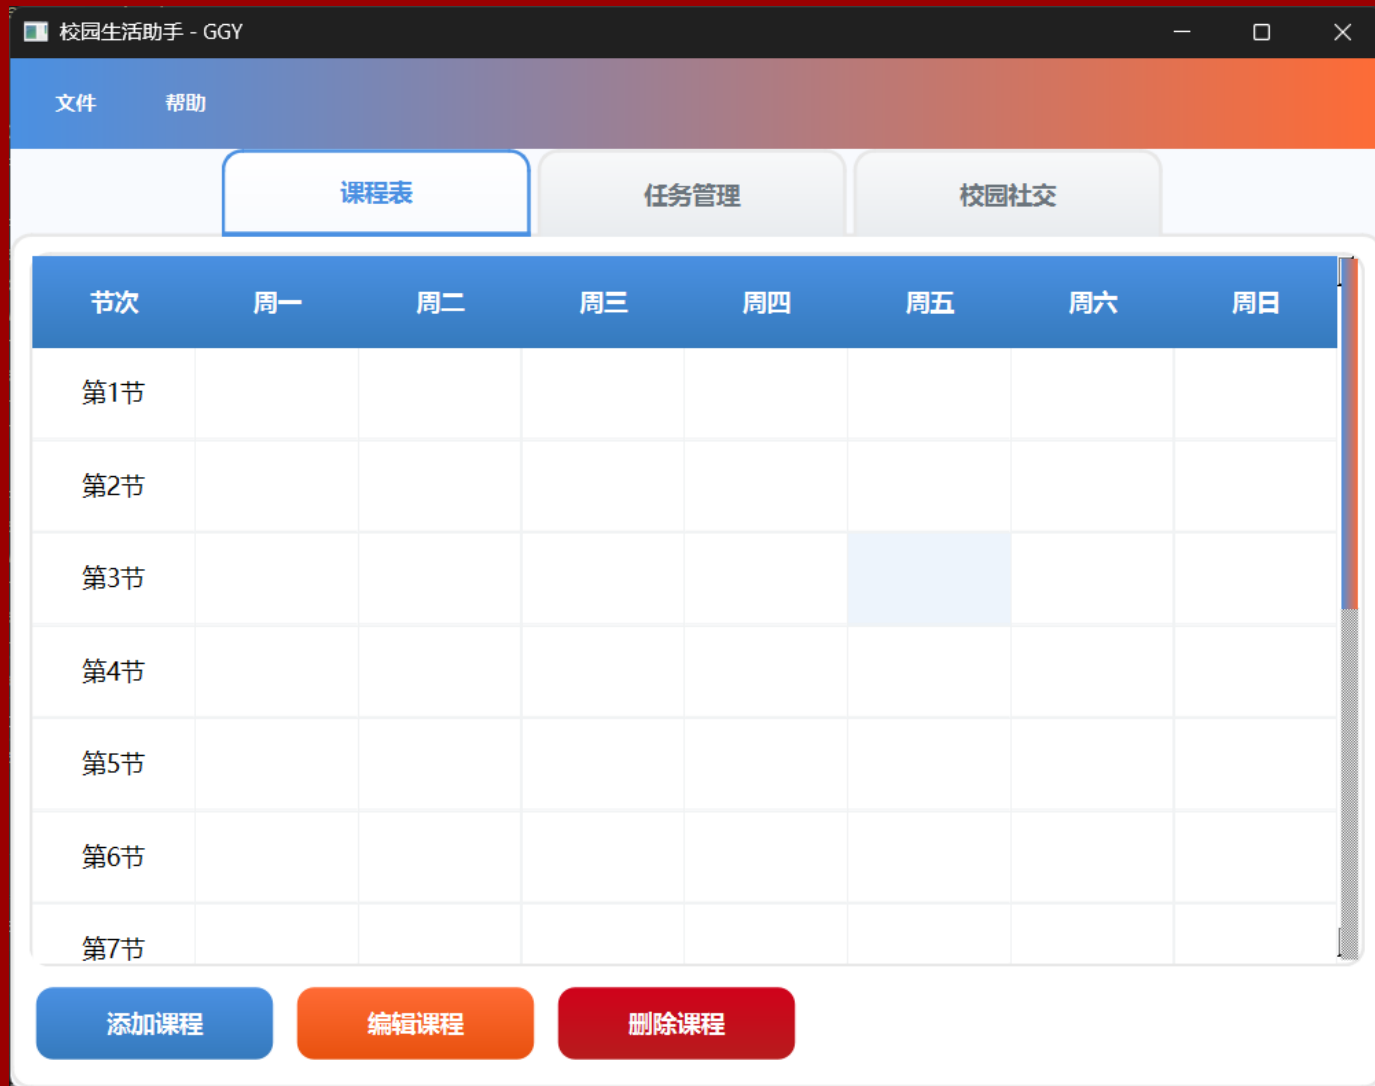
校园生活助手 - GGY

文件 帮助

课程表 任务管理 校园社交

| 节次 | 周一 | 周二 | 周三 | 周四 | 周五 | 周六 | 周日 |
|---|---|---|---|---|---|---|---|
| 第1节 | | | | | | | |
| 第2节 | | | | | | | |
| 第3节 | | | | | | | |
| 第4节 | | | | | | | |
| 第5节 | | | | | | | |
| 第6节 | | | | | | | |
| 第7节 | | | | | | | |

添加课程 编辑课程 删除课程